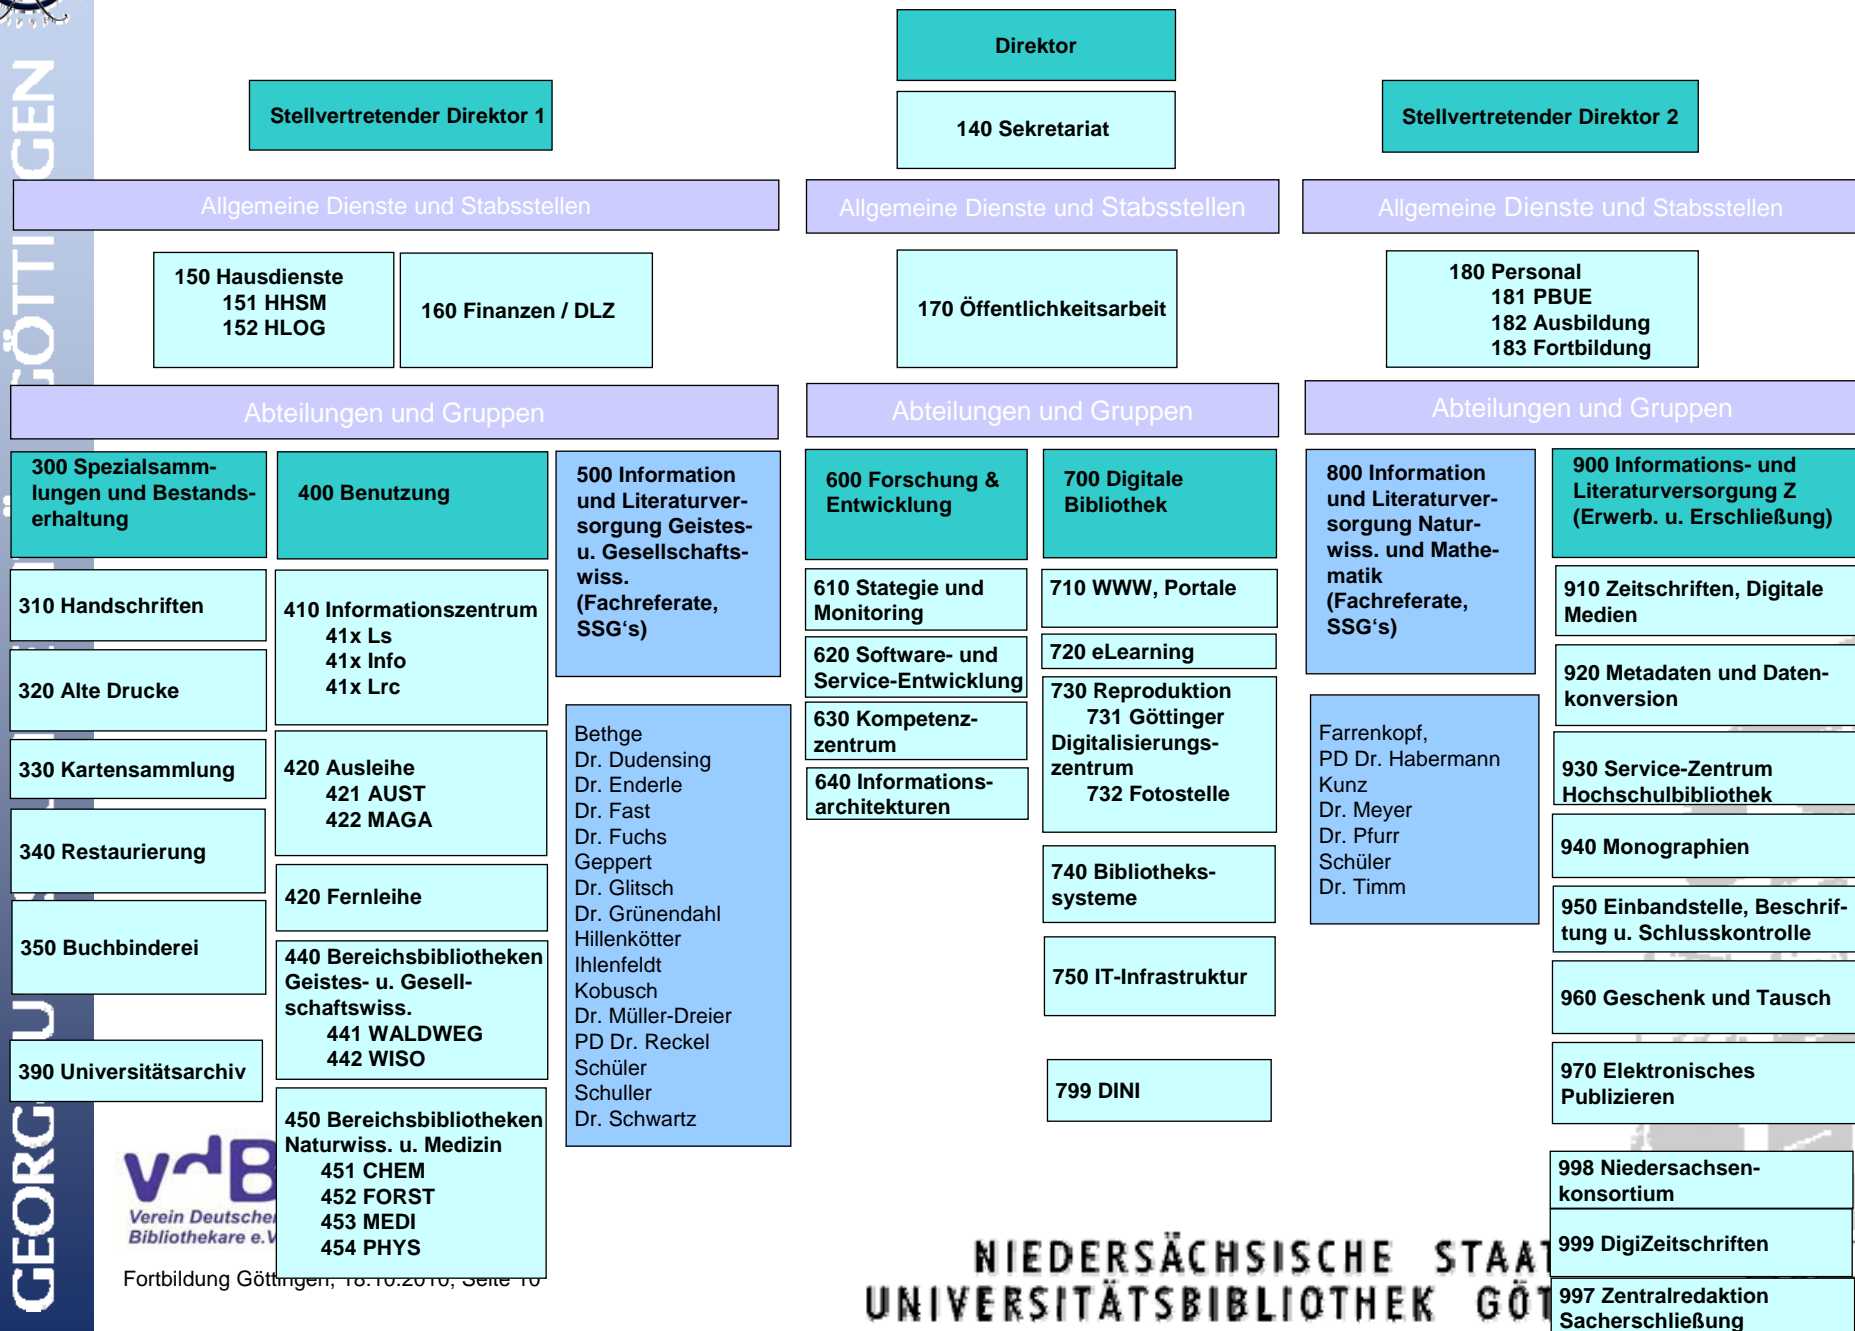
GEORG-AUGUST-UNIVERSITÄT GÖTTINGEN

Direktor

140 Sekretariat

Stellvertretender Direktor 1

Stellvertretender Direktor 2

Allgemeine Dienste und Stabsstellen

150 Hausdienste
151 HHSM
152 HLOG

160 Finanzen / DLZ

Allgemeine Dienste und Stabsstellen

170 Öffentlichkeitsarbeit

Allgemeine Dienste und Stabsstellen

180 Personal
181 PBUE
182 Ausbildung
183 Fortbildung

Abteilungen und Gruppen

300 Spezialsammlungen und Bestandserhaltung

310 Handschriften

320 Alte Drucke

330 Kartensammlung

340 Restaurierung

350 Buchbinderei

390 Universitätsarchiv

400 Benutzung

410 Informationszentrum
41x Ls
41x Info
41x Lrc

420 Ausleihe
421 AUST
422 MAGA

420 Fernleihe

440 Bereichsbibliotheken Geistes- u. Gesellschaftswiss.
441 WALDWEG
442 WISO

450 Bereichsbibliotheken Naturwiss. u. Medizin
451 CHEM
452 FORST
453 MEDI
454 PHYS

500 Information und Literaturversorgung Geistes- u. Gesellschaftswiss. (Fachreferate, SSG's)

Bethge
Dr. Dudensing
Dr. Enderle
Dr. Fast
Dr. Fuchs
Geppert
Dr. Glitsch
Dr. Grünendahl
Hillenkötter
Ihlenfeldt
Kobusch
Dr. Müller-Dreier
PD Dr. Reckel
Schüler
Schuller
Dr. Schwartz

Abteilungen und Gruppen

600 Forschung & Entwicklung

610 Stategie und Monitoring

620 Software- und Service-Entwicklung

630 Kompetenzzentrum

640 Informationsarchitekturen

700 Digitale Bibliothek

710 WWW, Portale

720 eLearning

730 Reproduktion
731 Göttinger Digitalisierungszentrum
732 Fotostelle

740 Bibliothekssysteme

750 IT-Infrastruktur

799 DINI

Abteilungen und Gruppen

800 Information und Literaturversorgung Naturwiss. und Mathematik (Fachreferate, SSG's)

Farrenkopf,
PD Dr. Habermann
Kunz
Dr. Meyer
Dr. Pfurr
Schüler
Dr. Timm

900 Informations- und Literaturversorgung Z (Erwerb. u. Erschließung)

910 Zeitschriften, Digitale Medien

920 Metadaten und Datenkonversion

930 Service-Zentrum Hochschulbibliothek

940 Monographien

950 Einbandstelle, Beschriftung u. Schlusskontrolle

960 Geschenk und Tausch

970 Elektronisches Publizieren

998 Niedersachsenkonsortium

999 DigiZeitschriften

997 Zentralredaktion Sacherschließung

VdB
Verein Deutscher Bibliothekare e.V.

Fortbildung Göttingen, 18.10.2010, Seite 10

NIEDERSÄCHSISCHE STAAT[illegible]
UNIVERSITÄTSBIBLIOTHEK GÖT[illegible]